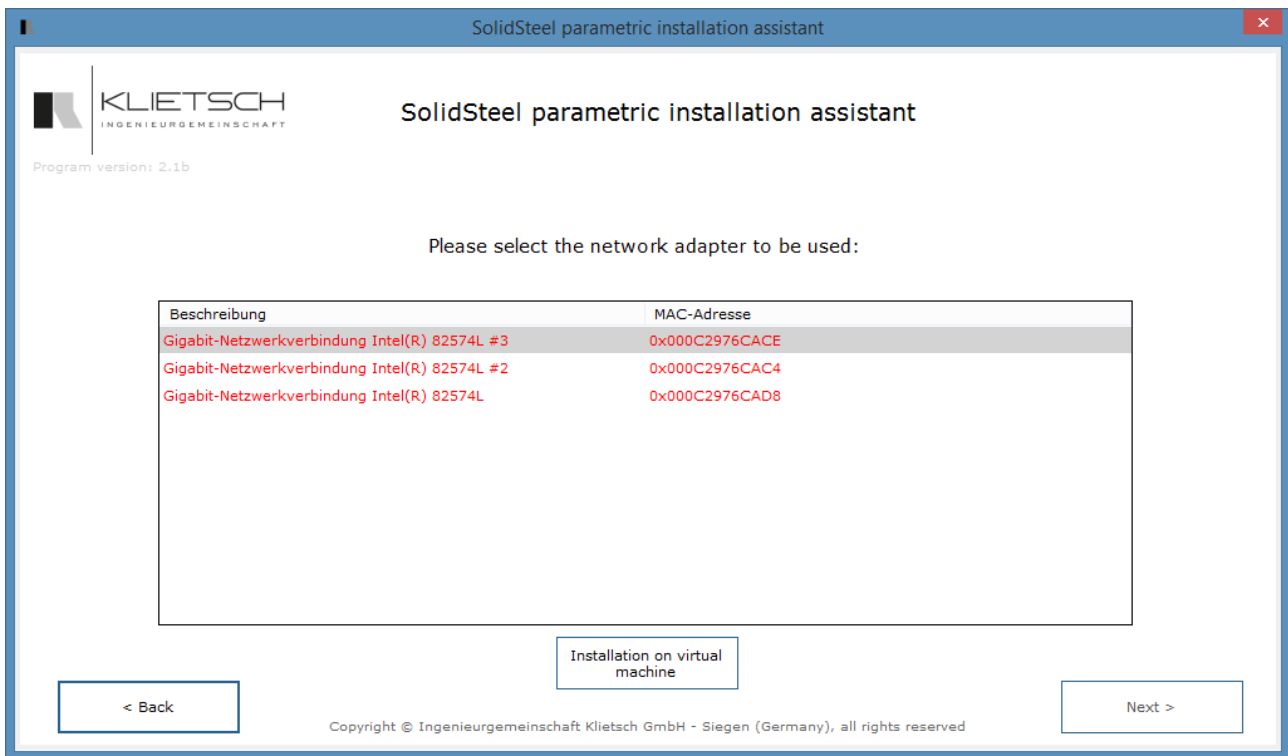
SolidSteel parametric installation assistant

KLIETSCH
INGENIEURGEMEINSCHAFT

Program version: 2.1b

SolidSteel parametric installation assistant

Please select the network adapter to be used:

| Beschreibung | MAC-Adresse |
|---|---|
| Gigabit-Netzwerkverbindung Intel(R) 82574L #3 | 0x000C2976CACE |
| Gigabit-Netzwerkverbindung Intel(R) 82574L #2 | 0x000C2976CAC4 |
| Gigabit-Netzwerkverbindung Intel(R) 82574L | 0x000C2976CAD8 |

Installation on virtual machine

< Back

Copyright © Ingenieurgemeinschaft Klietsch GmbH - Siegen (Germany), all rights reserved

Next >